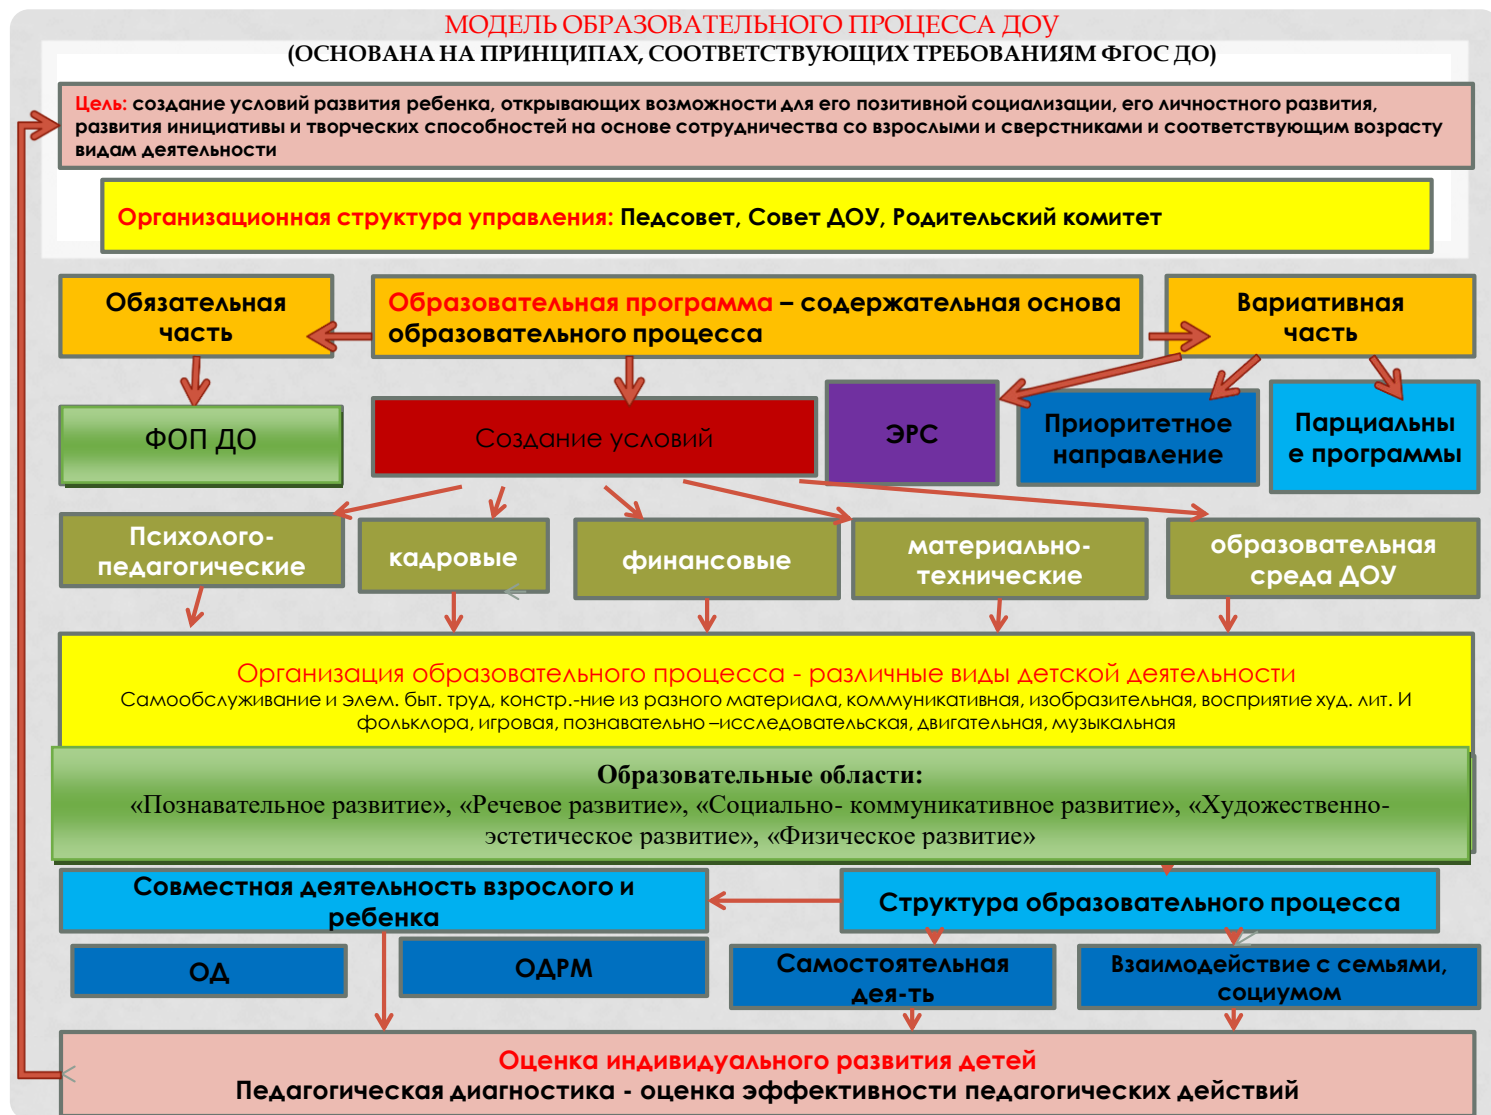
МОДЕЛЬ ОБРАЗОВАТЕЛЬНОГО ПРОЦЕССА ДОУ
(ОСНОВАНА НА ПРИНЦИПАХ, СООТВЕТСТВУЮЩИХ ТРЕБОВАНИЯМ ФГОС ДО)

Цель: создание условий развития ребенка, открывающих возможности для его позитивной социализации, его личностного развития, развития инициативы и творческих способностей на основе сотрудничества со взрослыми и сверстниками и соответствующим возрасту видам деятельности

Организационная структура управления: Педсовет, Совет ДОУ, Родительский комитет

Обязательная часть

Образовательная программа – содержательная основа образовательного процесса

Вариативная часть

ФОП ДО

Создание условий

ЭРС

Приоритетное направление

Парциальные программы

Психолого-педагогические

кадровые

финансовые

материально-технические

образовательная среда ДОУ

Организация образовательного процесса - различные виды детской деятельности
Самообслуживание и элем. быт. труд, констр.-ние из разного материала, коммуникативная, изобразительная, восприятие худ. лит. И фольклора, игровая, познавательно –исследовательская, двигательная, музыкальная

Образовательные области:
«Познавательное развитие», «Речевое развитие», «Социально- коммуникативное развитие», «Художественно-эстетическое развитие», «Физическое развитие»

Совместная деятельность взрослого и ребенка

Структура образовательного процесса

ОД

ОДРМ

Самостоятельная дея-ть

Взаимодействие с семьями, социумом

Оценка индивидуального развития детей
Педагогическая диагностика - оценка эффективности педагогических действий